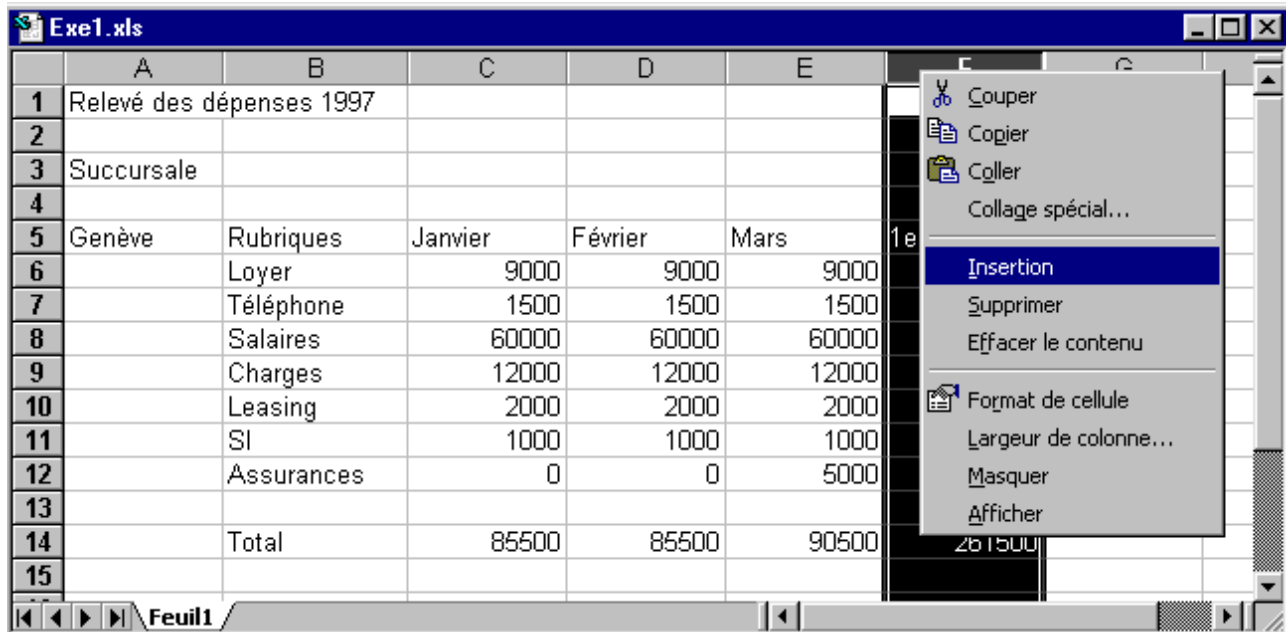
Exe1.xls

| | A | B | C | D | E | F | G |
|---|---|---|---|---|---|---|---|
| 1 | Relevé des dépenses 1997 | | | | | | |
| 2 | | | | | | | |
| 3 | Succursale | | | | | | |
| 4 | | | | | | | |
| 5 | Genève | Rubriques | Janvier | Février | Mars | 1e | |
| 6 | | Loyer | 9000 | 9000 | 9000 | | |
| 7 | | Téléphone | 1500 | 1500 | 1500 | | |
| 8 | | Salaires | 60000 | 60000 | 60000 | | |
| 9 | | Charges | 12000 | 12000 | 12000 | | |
| 10 | | Leasing | 2000 | 2000 | 2000 | | |
| 11 | | SI | 1000 | 1000 | 1000 | | |
| 12 | | Assurances | 0 | 0 | 5000 | | |
| 13 | | | | | | | |
| 14 | | Total | 85500 | 85500 | 90500 | 261500 | |
| 15 | | | | | | | |

Couper
Copier
Coller
Collage spécial...
Insertion
Supprimer
Effacer le contenu
Format de cellule
Largeur de colonne...
Masquer
Afficher

Feuil1